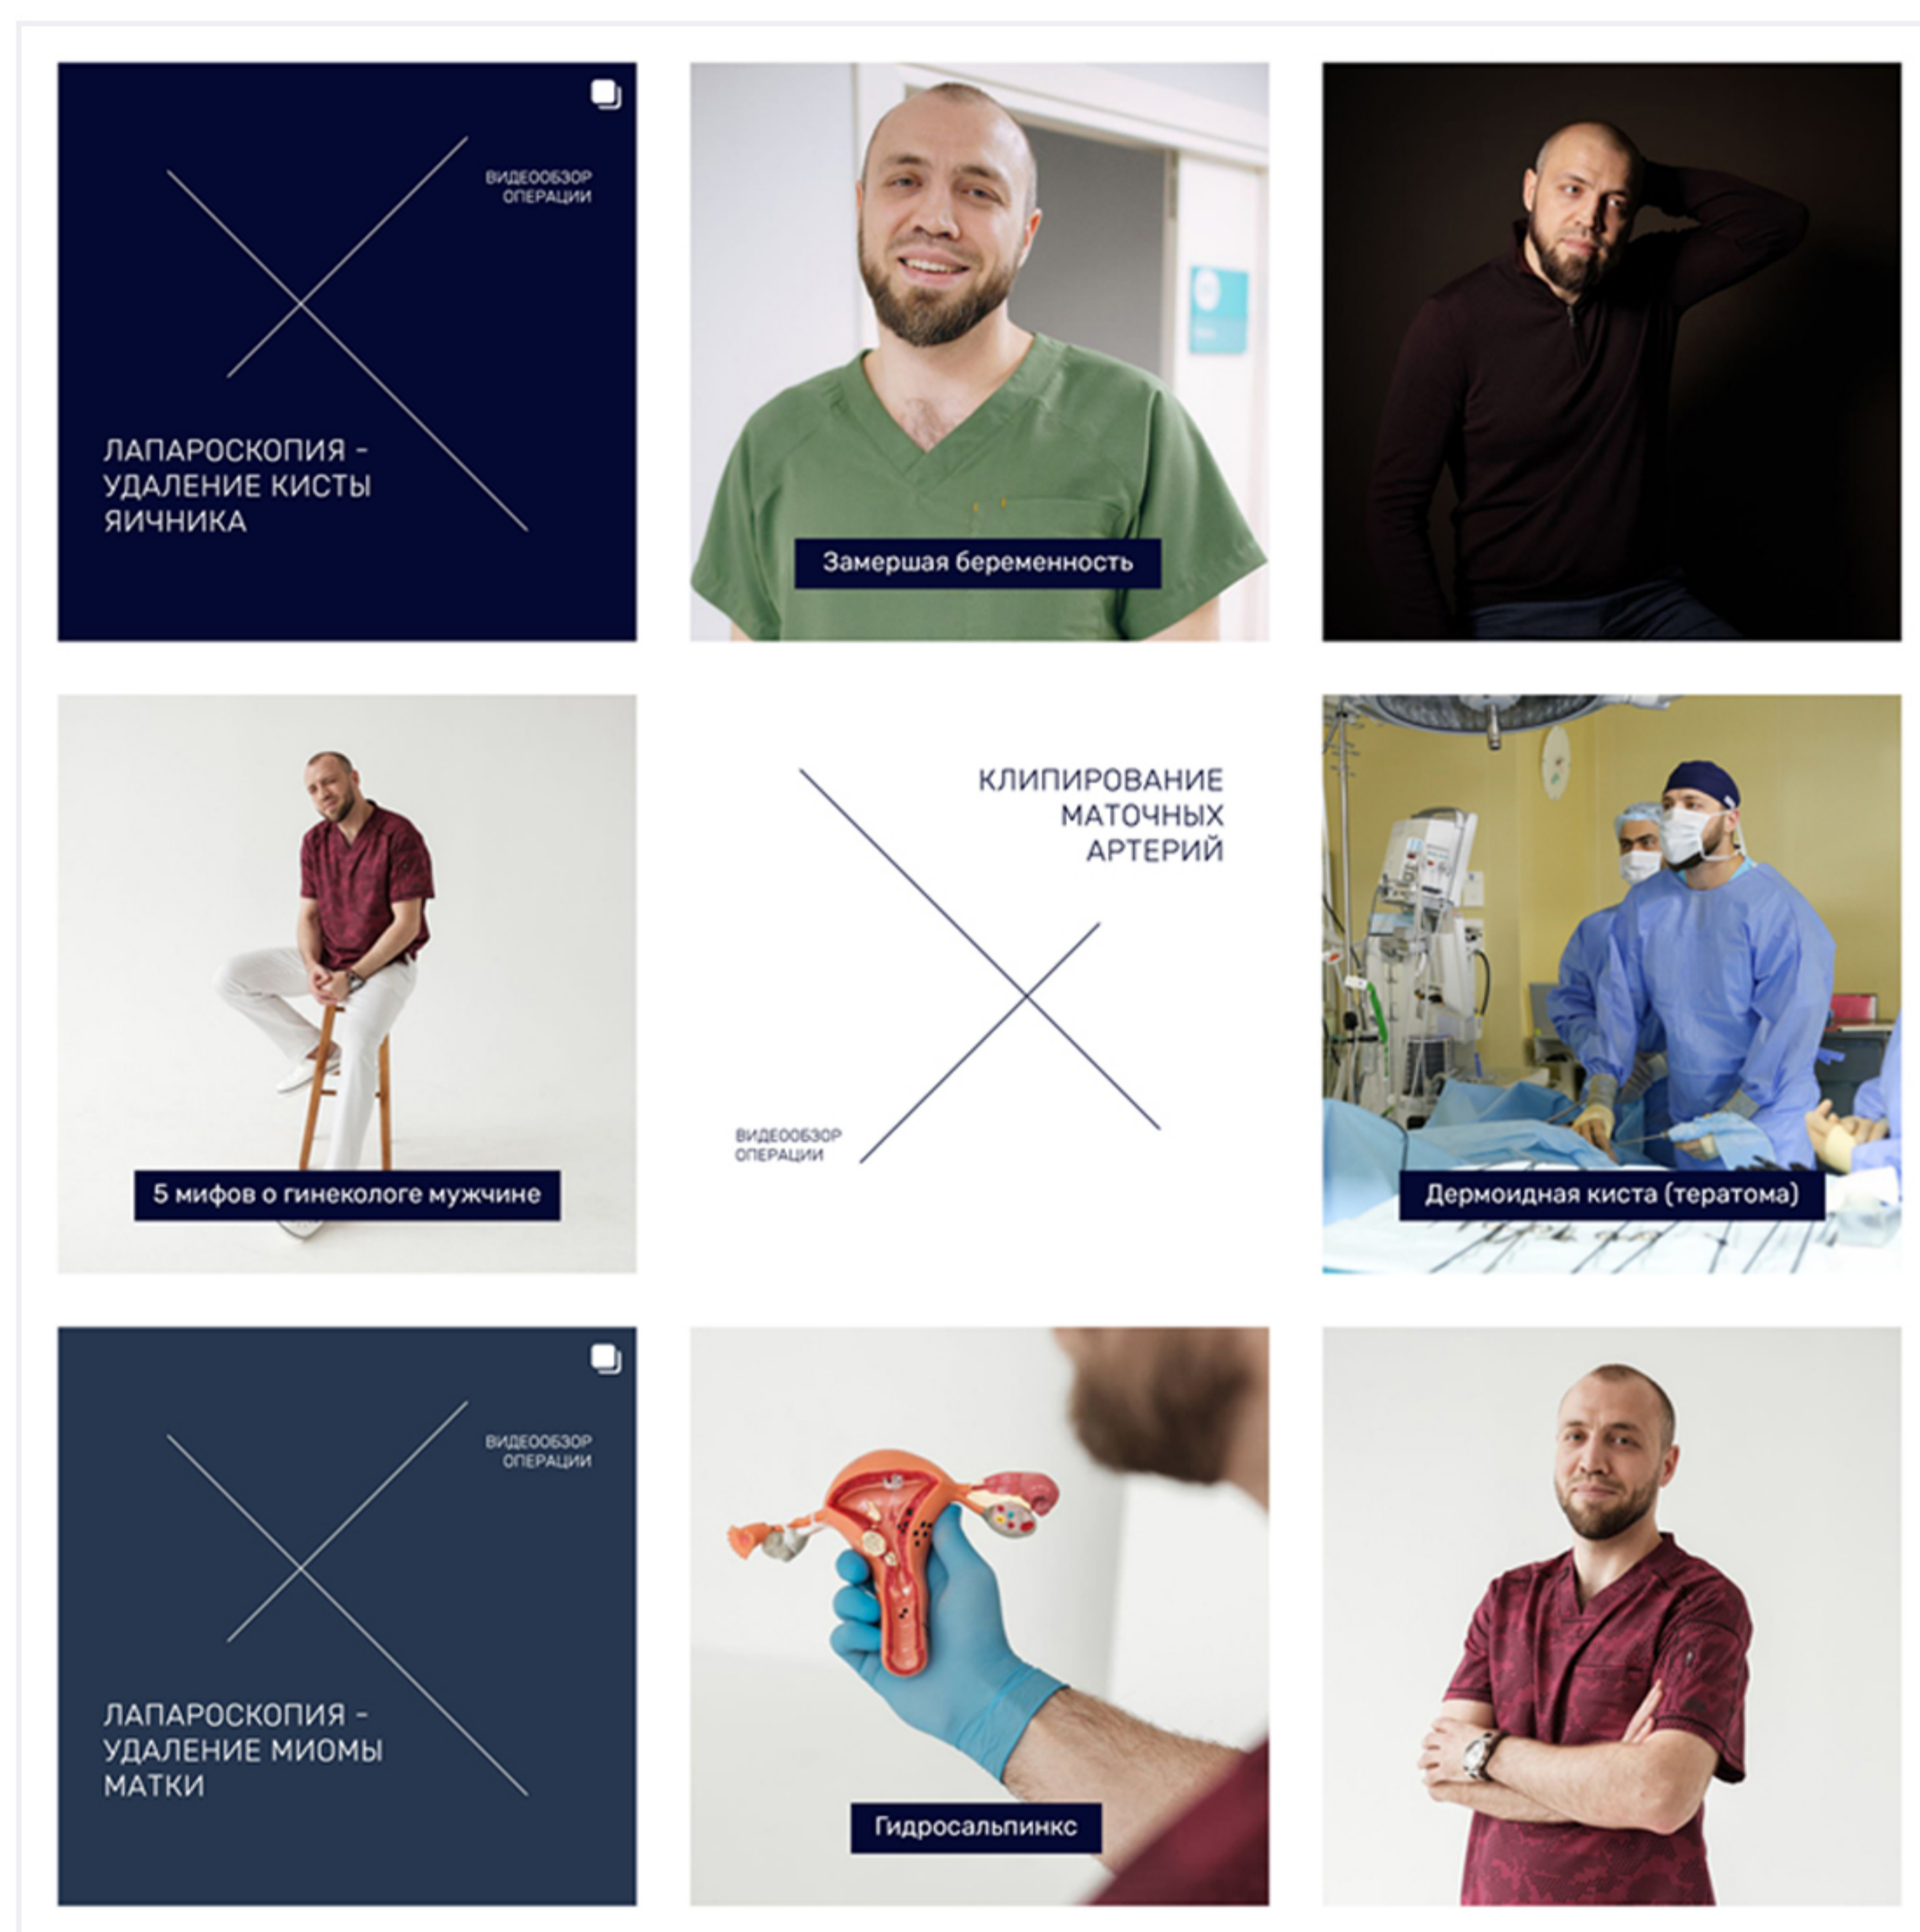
ВИДЕООБЗОР ОПЕРАЦИИ

ЛАПАРОСКОПИЯ - УДАЛЕНИЕ КИСТЫ ЯИЧНИКА

Замершая беременность

5 мифов о гинекологе мужчине

КЛИПИРОВАНИЕ МАТОЧНЫХ АРТЕРИЙ

ВИДЕООБЗОР ОПЕРАЦИИ

Дермоидная киста (тератома)

ВИДЕООБЗОР ОПЕРАЦИИ

ЛАПАРОСКОПИЯ - УДАЛЕНИЕ МИОМЫ МАТКИ

Гидросальпинкс